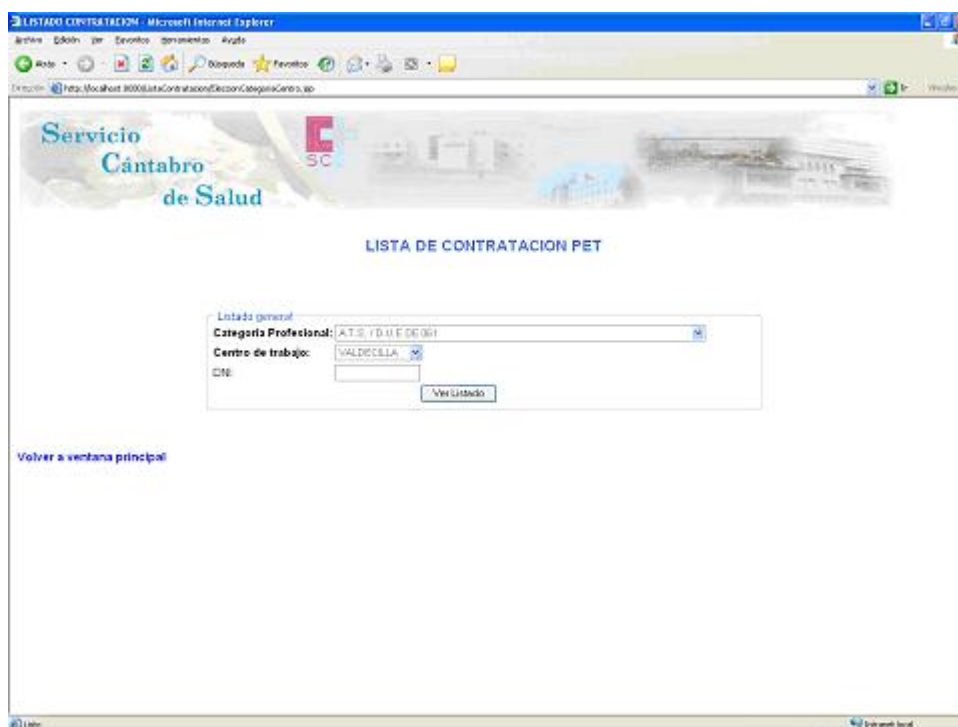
LISTADO CONTRATACION - Microsoft Internet Explorer

Archivo Edición Ver Favoritos Herramientas Ayuda

Atrás Búsqueda Favoritos

Dirección http://localhost:8000/ListaContratacion/EleccionCategoriaCentro.jsp

Vínculos

Servicio Cántabro de Salud

SCS

LISTA DE CONTRATACION PET

Listado general

Categoría Profesional: A.T.S. / D.U.E DE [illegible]

Centro de trabajo: VALDECILLA

DNI:

Ver Listado

Volver a ventana principal

Listo

Intranet local